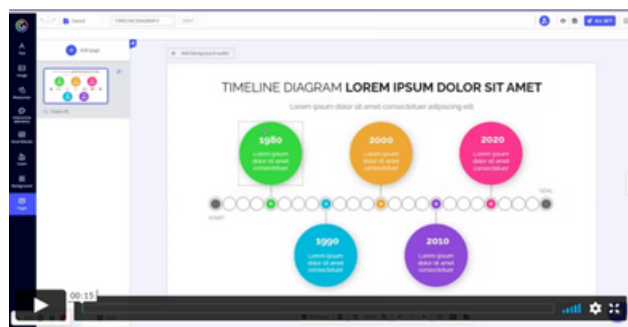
Saved

TIMELINE DIAGRAM

Add page

Add background audio

TIMELINE DIAGRAM **LOREM IPSUM DOLOR SIT AMET**

Lorem ipsum dolor sit amet consectetuer adipiscing elit

1980
Lorem ipsum dolor sit amet consectetuer

2000
Lorem ipsum dolor sit amet consectetuer

2020
Lorem ipsum dolor sit amet consectetuer

START

GOAL

1990
Lorem ipsum dolor sit amet consectetuer

2010
Lorem ipsum dolor sit amet consectetuer

00:15